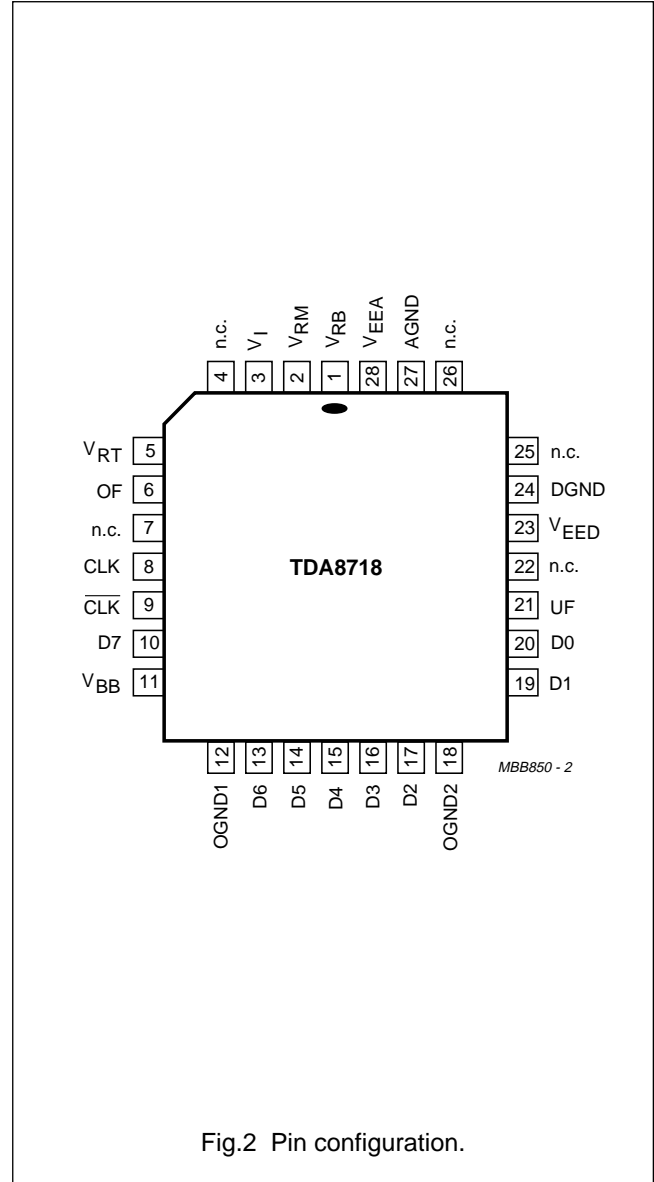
n.c. 4
$V_I$ 3
$V_{RM}$ 2
$V_{RB}$ 1
$V_{EEA}$ 28
AGND 27
n.c. 26

$V_{RT}$ 5
OF 6
n.c. 7
CLK 8
$\overline{CLK}$ 9
D7 10
$V_{BB}$ 11

TDA8718

25 n.c.
24 DGND
23 $V_{EED}$
22 n.c.
21 UF
20 D0
19 D1

12 OGND1
13 D6
14 D5
15 D4
16 D3
17 D2
18 OGND2

MBB850 - 2

Fig.2 Pin configuration.